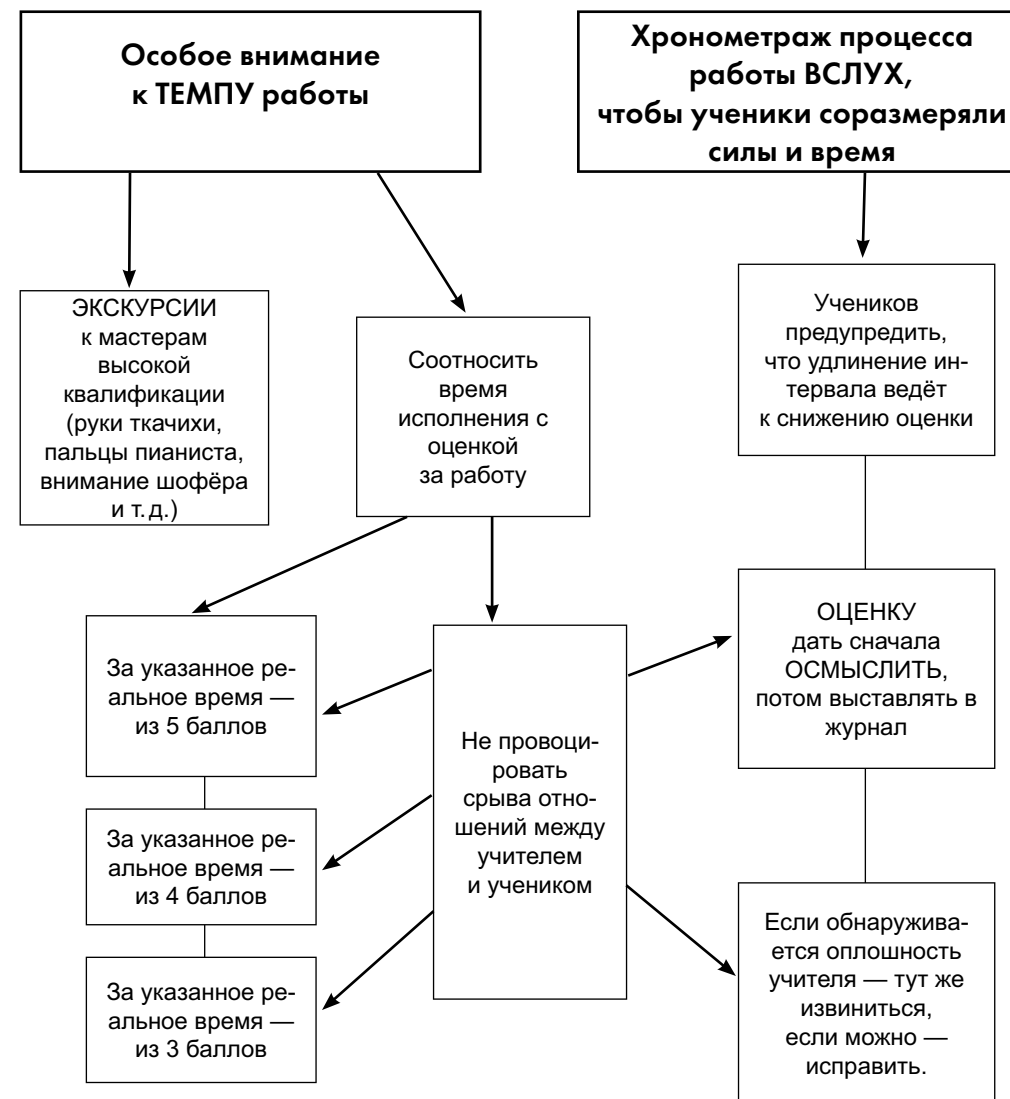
Особое внимание к ТЕМПУ работы

Хронометраж процесса работы ВСЛУХ, чтобы ученики соразмеряли силы и время

ЭКСКУРСИИ к мастерам высокой квалификации (руки ткачихи, пальцы пианиста, внимание шофёра и т. д.)

Соотносить время исполнения с оценкой за работу

Учеников предупредить, что удлинение интервала ведёт к снижению оценки

ОЦЕНКУ дать сначала ОСМЫСЛИТЬ, потом выставлять в журнал

За указанное реальное время — из 5 баллов

Не провоцировать срыва отношений между учителем и учеником

За указанное реальное время — из 4 баллов

За указанное реальное время — из 3 баллов

Если обнаруживается оплошность учителя — тут же извиниться, если можно — исправить.